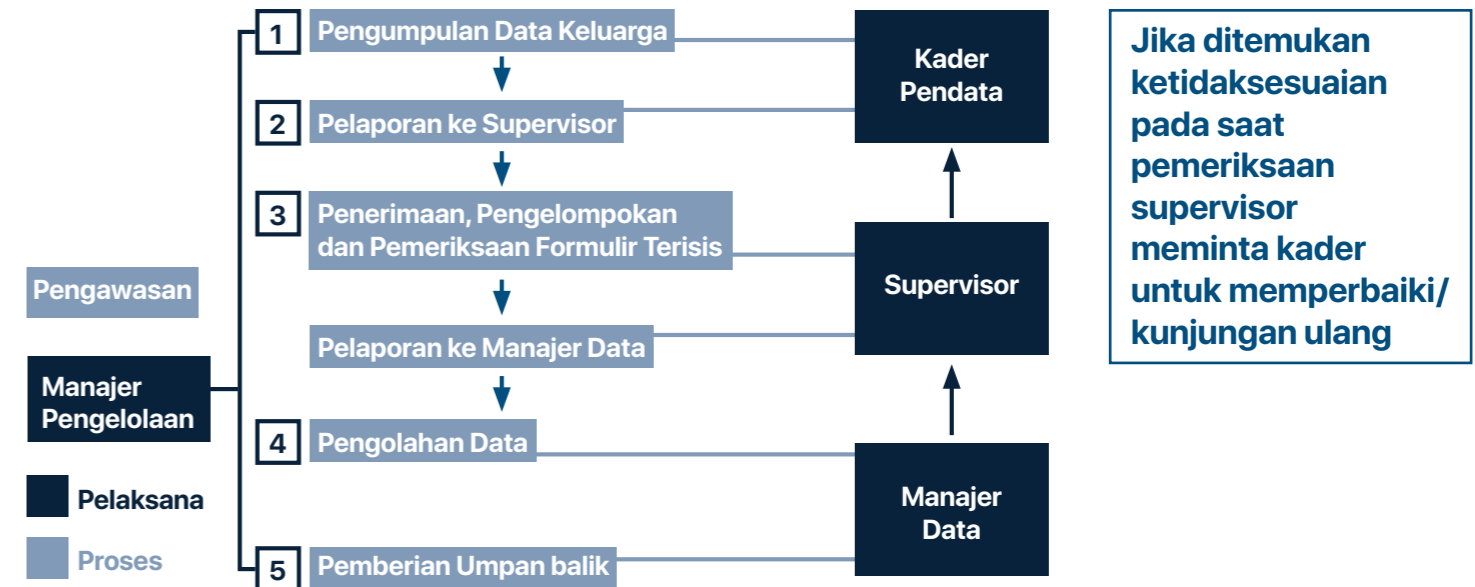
Pengawasan

Manajer Pengelolaan

Pelaksana

Proses

1 Pengumpulan Data Keluarga

2 Pelaporan ke Supervisor

3 Penerimaan, Pengelompokan dan Pemeriksaan Formulir Terisis

Pelaporan ke Manajer Data

4 Pengolahan Data

5 Pemberian Umpan balik

Kader Pendata

Supervisor

Manajer Data

Jika ditemukan ketidaksesuaian pada saat pemeriksaan supervisor meminta kader untuk memperbaiki/ kunjungan ulang